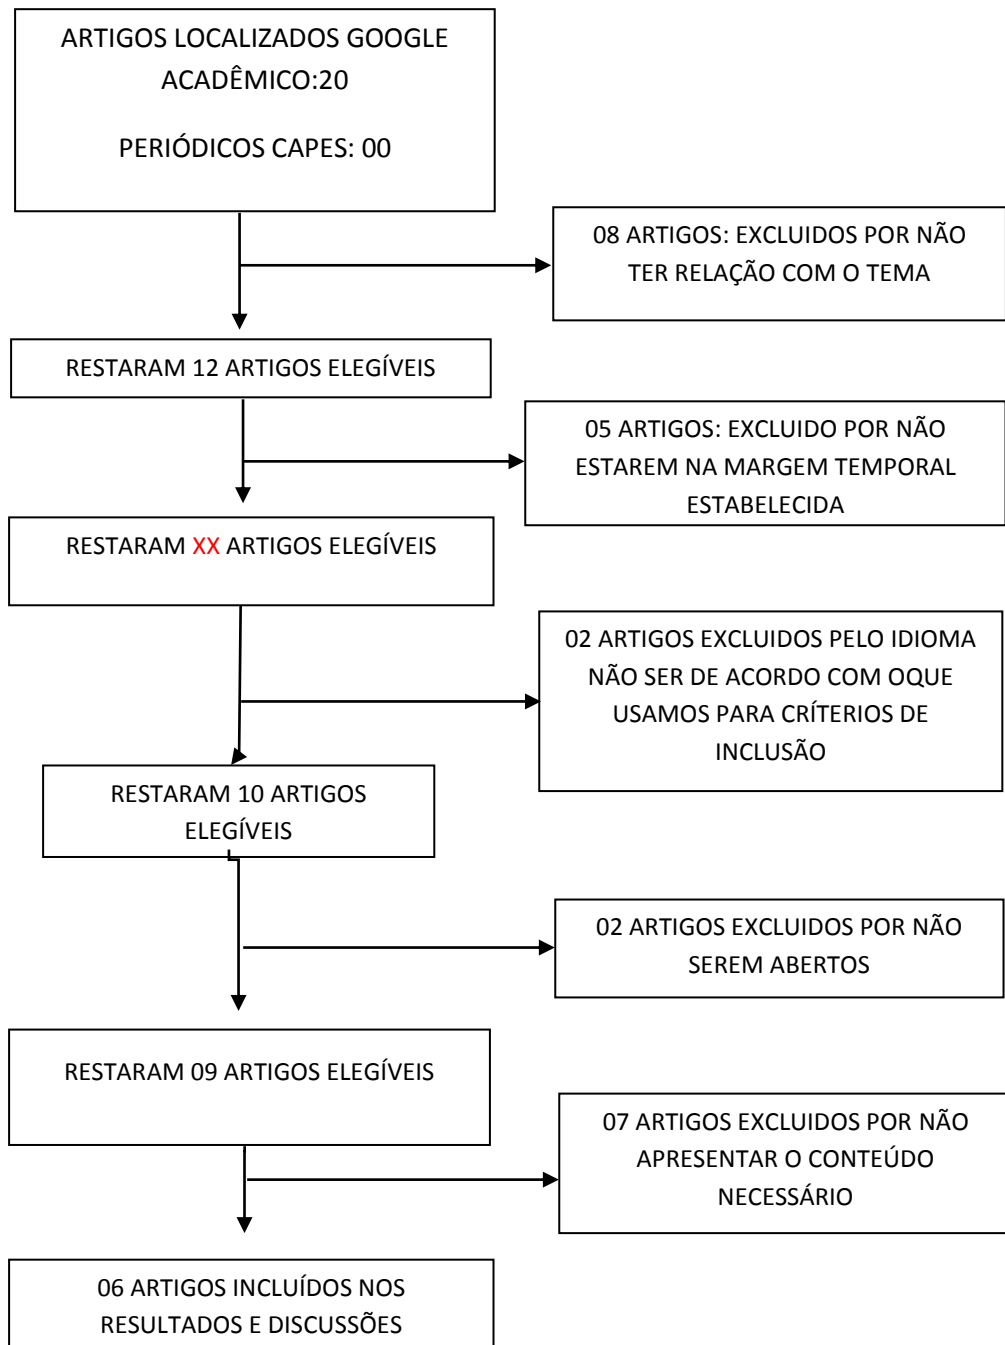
ARTIGOS LOCALIZADOS GOOGLE ACADÊMICO:20

PERIÓDICOS CAPES: 00

08 ARTIGOS: EXCLUIDOS POR NÃO TER RELAÇÃO COM O TEMA

RESTARAM 12 ARTIGOS ELEGÍVEIS

05 ARTIGOS: EXCLUIDO POR NÃO ESTAREM NA MARGEM TEMPORAL ESTABELECIDA

RESTARAM XX ARTIGOS ELEGÍVEIS

02 ARTIGOS EXCLUIDOS PELO IDIOMA NÃO SER DE ACORDO COM OQUE USAMOS PARA CRÍTERIOS DE INCLUSÃO

RESTARAM 10 ARTIGOS ELEGÍVEIS

02 ARTIGOS EXCLUIDOS POR NÃO SEREM ABERTOS

RESTARAM 09 ARTIGOS ELEGÍVEIS

07 ARTIGOS EXCLUIDOS POR NÃO APRESENTAR O CONTEÚDO NECESSÁRIO

06 ARTIGOS INCLUÍDOS NOS RESULTADOS E DISCUSSÕES